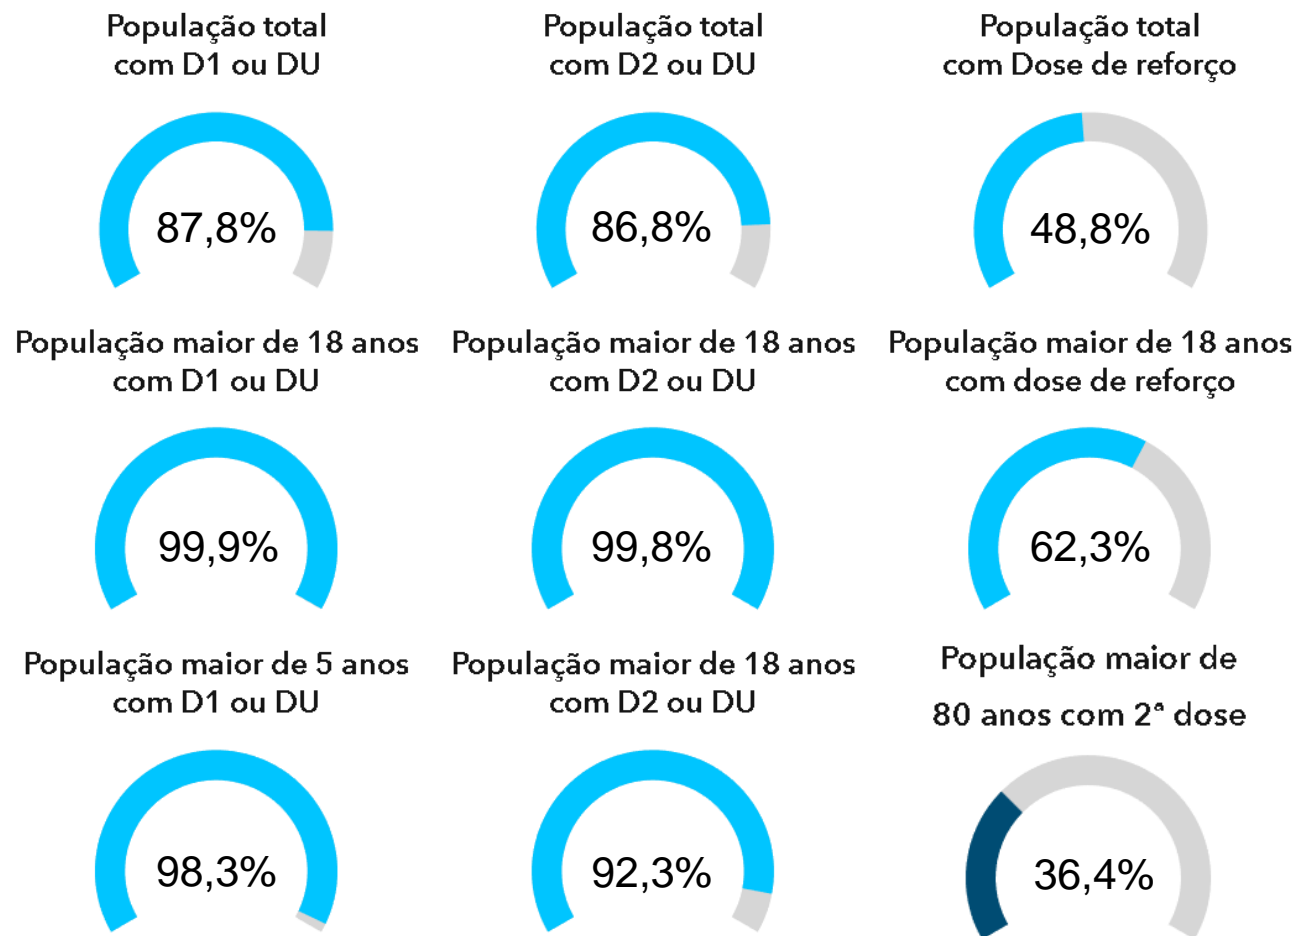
População total com D1 ou DU

87,8%

População total com D2 ou DU

86,8%

População total com Dose de reforço

48,8%

População maior de 18 anos com D1 ou DU

99,9%

População maior de 18 anos com D2 ou DU

99,8%

População maior de 18 anos com dose de reforço

62,3%

População maior de 5 anos com D1 ou DU

98,3%

População maior de 18 anos com D2 ou DU

92,3%

População maior de 80 anos com 2ª dose

36,4%